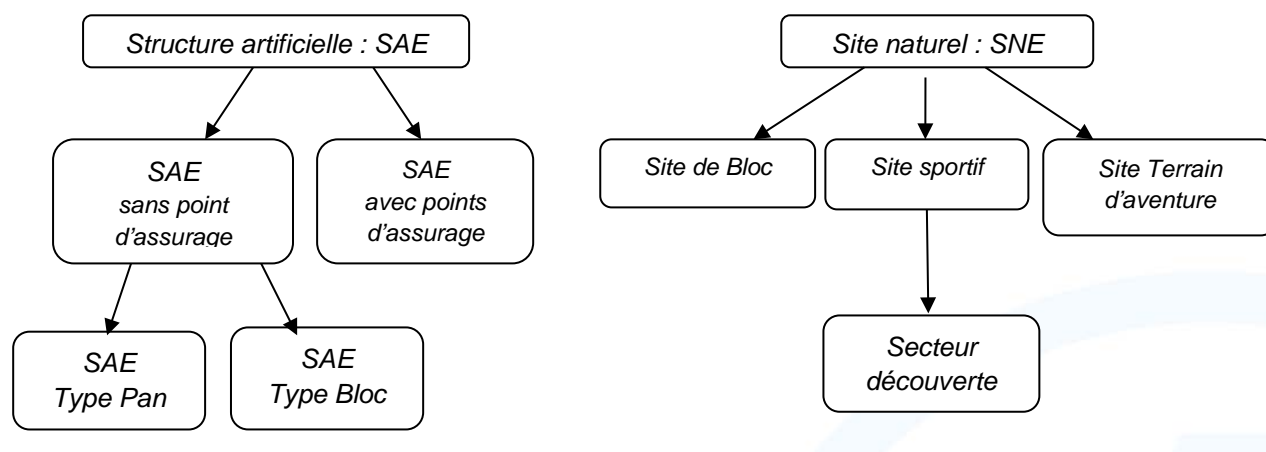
Structure artificielle : SAE

SAE
sans point
d'assurage

SAE
avec points
d'assurage

SAE
Type Pan

SAE
Type Bloc

Site naturel : SNE

Site de Bloc

Site sportif

Site Terrain
d'aventure

Secteur
découverte